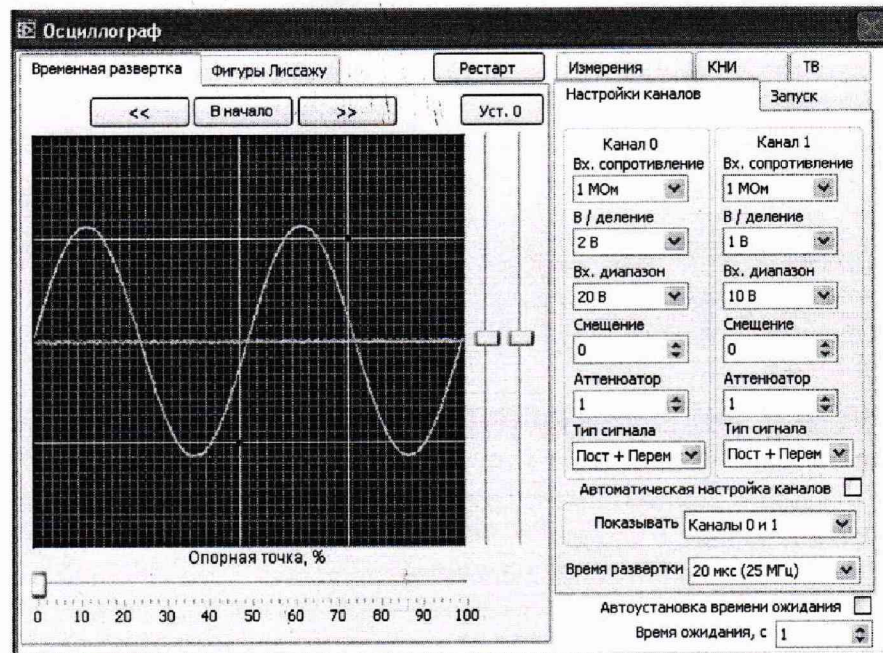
Осциллограф

Временная развертка
Фигуры Лиссажу
Рестарт
Измерения
КНИ
ТВ
Настройки каналов
Запуск

<<
В начало
>>
Уст. 0

Канал 0
Вх. сопротивление
1 МОм
В / деление
2 В
Вх. диапазон
20 В
Смещение
0
Аттенюатор
1
Тип сигнала
Пост + Перем

Канал 1
Вх. сопротивление
1 МОм
В / деление
1 В
Вх. диапазон
10 В
Смещение
0
Аттенюатор
1
Тип сигнала
Пост + Перем

Автоматическая настройка каналов

Показывать Каналы 0 и 1

Время развертки 20 мкс (25 МГц)

Опорная точка, %

0 10 20 30 40 50 60 70 80 90 100

Автоустановка времени ожидания

Время ожидания, с 1